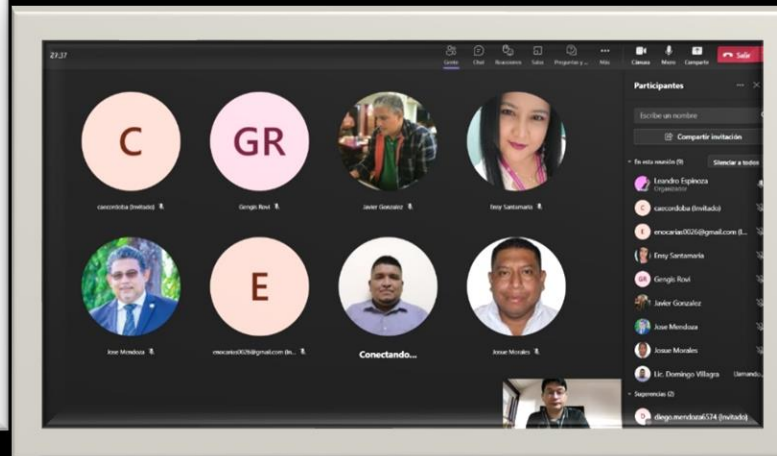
23:37

Gente Chat Reacciones Salas Preguntas y ... Más Cámara Micro Compartir Salir

Participantes

Escribe un nombre

Compartir invitación

En esta reunión (9) Silenciar a todos

Leandro Espinoza
Organizador

caecordoba (Invitado)

enocarias0026@gmail.com (I...

Eesy Santamaría

Gengis Rovi

Javier Gonzalez

Jose Mendoza

Josue Morales

Lic. Domingo Villagra Llamando...

Sugerencias (2)

diego.mendoza6574 (Invitado)

C
caecordoba (Invitado)

GR
Gengis Rovi

Javier Gonzalez

Eesy Santamaría

Jose Mendoza

E
enocarias0026@gmail.com (In...

Conectando...

Josue Morales